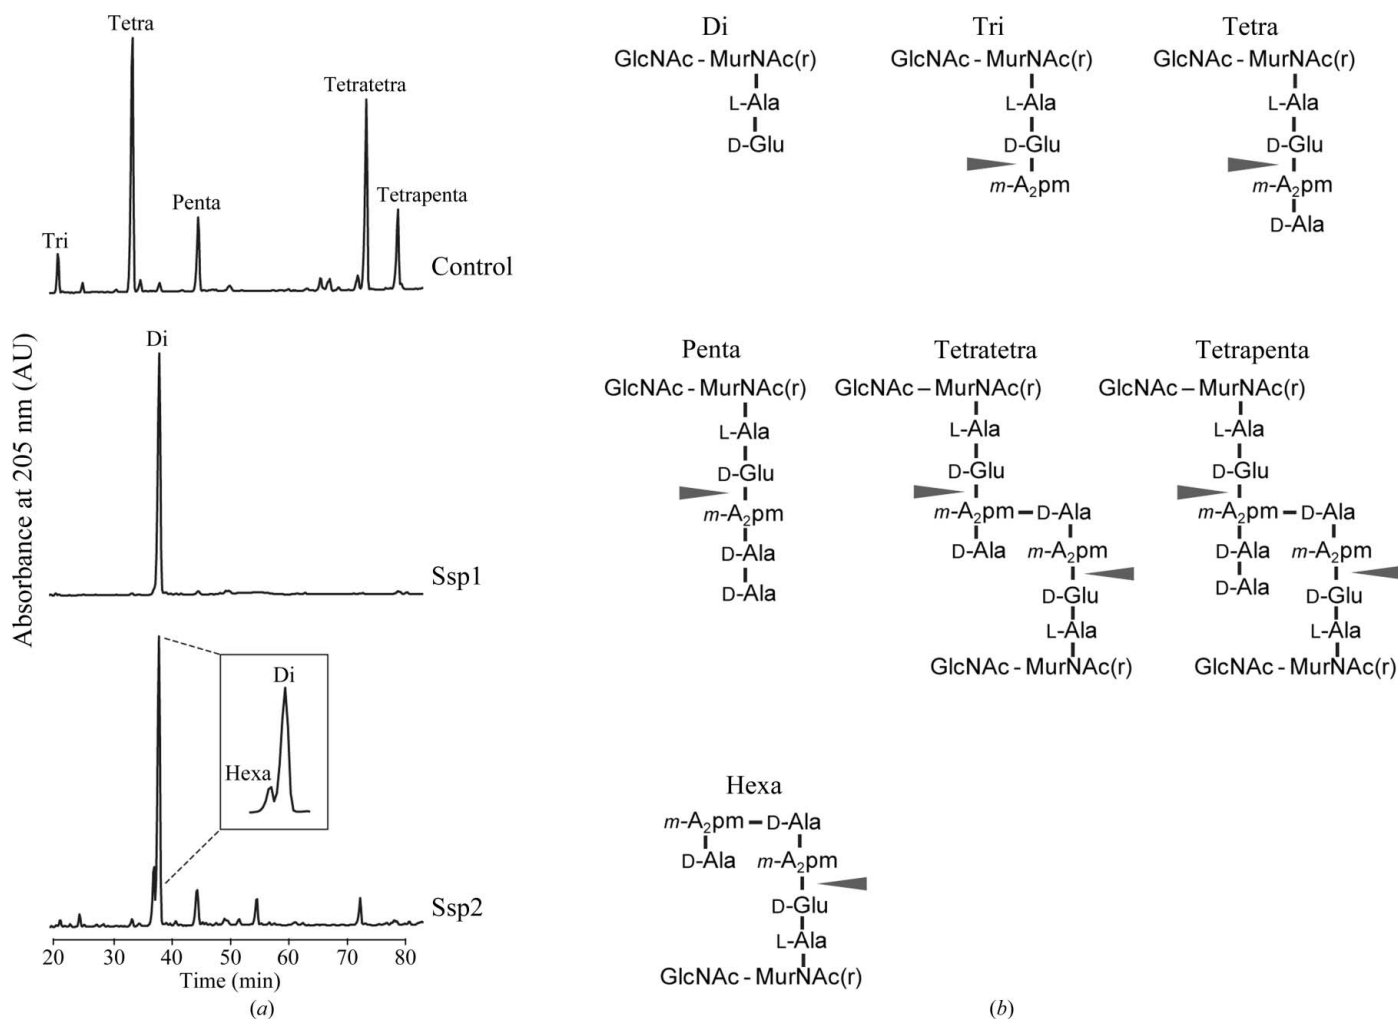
Tetra

Tetratetra

Penta

Tetrapenta

Tri

Control

Di

Absorbance at 205 nm (AU)

Ssp1

Di

Hexa

Ssp2

20 30 40 50 60 70 80

Time (min)

(a)

Di
GlcNAc - MurNAc(r)
L-Ala
D-Glu

Tri
GlcNAc - MurNAc(r)
L-Ala
D-Glu
m-A$_2$pm

Tetra
GlcNAc - MurNAc(r)
L-Ala
D-Glu
m-A$_2$pm
D-Ala

Penta
GlcNAc - MurNAc(r)
L-Ala
D-Glu
m-A$_2$pm
D-Ala
D-Ala

Tetratetra
GlcNAc – MurNAc(r)
L-Ala
D-Glu
m-A$_2$pm – D-Ala
D-Ala m-A$_2$pm
D-Glu
L-Ala
GlcNAc - MurNAc(r)

Tetrapenta
GlcNAc – MurNAc(r)
L-Ala
D-Glu
m-A$_2$pm – D-Ala
D-Ala m-A$_2$pm
D-Ala D-Glu
L-Ala
GlcNAc - MurNAc(r)

Hexa
m-A$_2$pm – D-Ala
D-Ala m-A$_2$pm
D-Glu
L-Ala
GlcNAc - MurNAc(r)

(b)